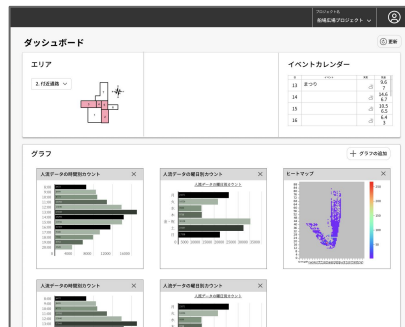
プロジェクト名
街概広場プロジェクト

ダッシュボード

更新

エリア

2. 行近道路

イベントカレンダー

| | | |
|---|---|---|
| 13 | まつり | 9.6 7 |
| 14 | | 14.6 6.7 |
| 15 | | 10.5 6.5 |
| 16 | | 6.4 3 |

グラフ

グラフの追加

人流データの時間別カウント

人流データの曜日別カウント

人流データの曜日別カウント

ヒートマップ

人流データの時間別カウント

人流データの曜日別カウント